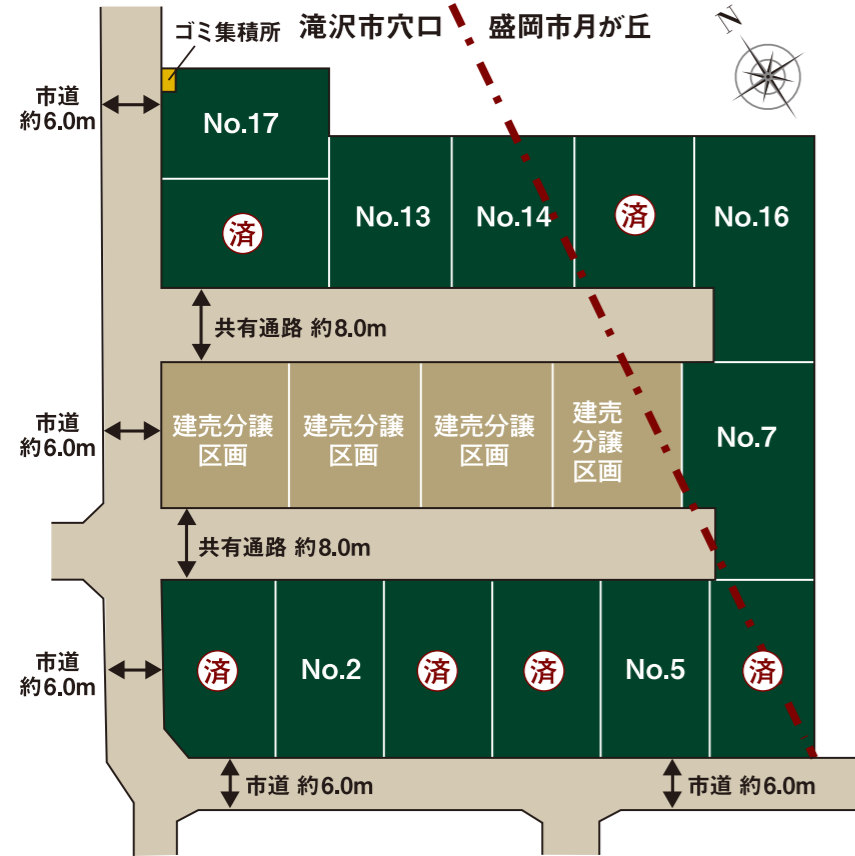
ゴミ集積所

滝沢市穴口

盛岡市月が丘

N

市道
約6.0m

No.17

済

No.13

No.14

済

No.16

共有通路 約8.0m

市道
約6.0m

建売分譲区画

建売分譲区画

建売分譲区画

建売分譲区画

No.7

共有通路 約8.0m

市道
約6.0m

済

No.2

済

済

No.5

済

市道 約6.0m

市道 約6.0m